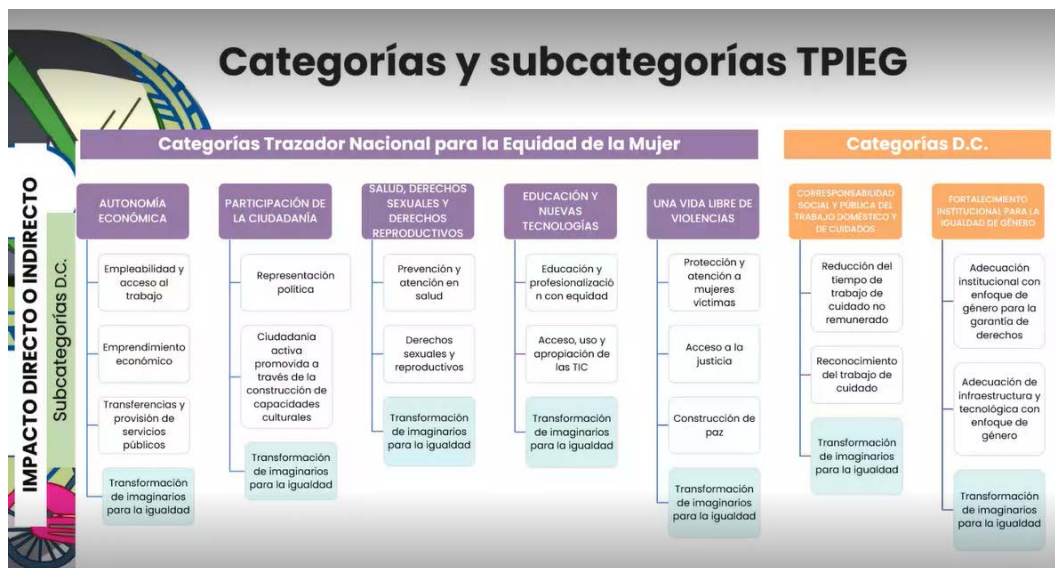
Categorías y subcategorías TPIEG

Categorías Trazador Nacional para la Equidad de la Mujer

Categorías D.C.

IMPACTO DIRECTO O INDIRECTO

Subcategorías D.C.

AUTONOMÍA ECONÓMICA

Empleabilidad y acceso al trabajo

Emprendimiento económico

Transferencias y provisión de servicios públicos

Transformación de imaginarios para la igualdad

PARTICIPACIÓN DE LA CIUDADANÍA

Representación política

Ciudadanía activa promovida a través de la construcción de capacidades culturales

Transformación de imaginarios para la igualdad

SALUD, DERECHOS SEXUALES Y DERECHOS REPRODUCTIVOS

Prevención y atención en salud

Derechos sexuales y reproductivos

Transformación de imaginarios para la igualdad

EDUCACIÓN Y NUEVAS TECNOLOGÍAS

Educación y profesionalización con equidad

Acceso, uso y apropiación de las TIC

Transformación de imaginarios para la igualdad

UNA VIDA LIBRE DE VIOLENCIAS

Protección y atención a mujeres víctimas

Acceso a la justicia

Construcción de paz

Transformación de imaginarios para la igualdad

CORRESPONSABILIDAD SOCIAL Y PÚBLICA DEL TRABAJO DOMÉSTICO Y DE CUIDADOS

Reducción del tiempo de trabajo de cuidado no remunerado

Reconocimiento del trabajo de cuidado

Transformación de imaginarios para la igualdad

FORTALECIMIENTO INSTITUCIONAL PARA LA IGUALDAD DE GÉNERO

Adecuación institucional con enfoque de género para la garantía de derechos

Adecuación de infraestructura y tecnológica con enfoque de género

Transformación de imaginarios para la igualdad